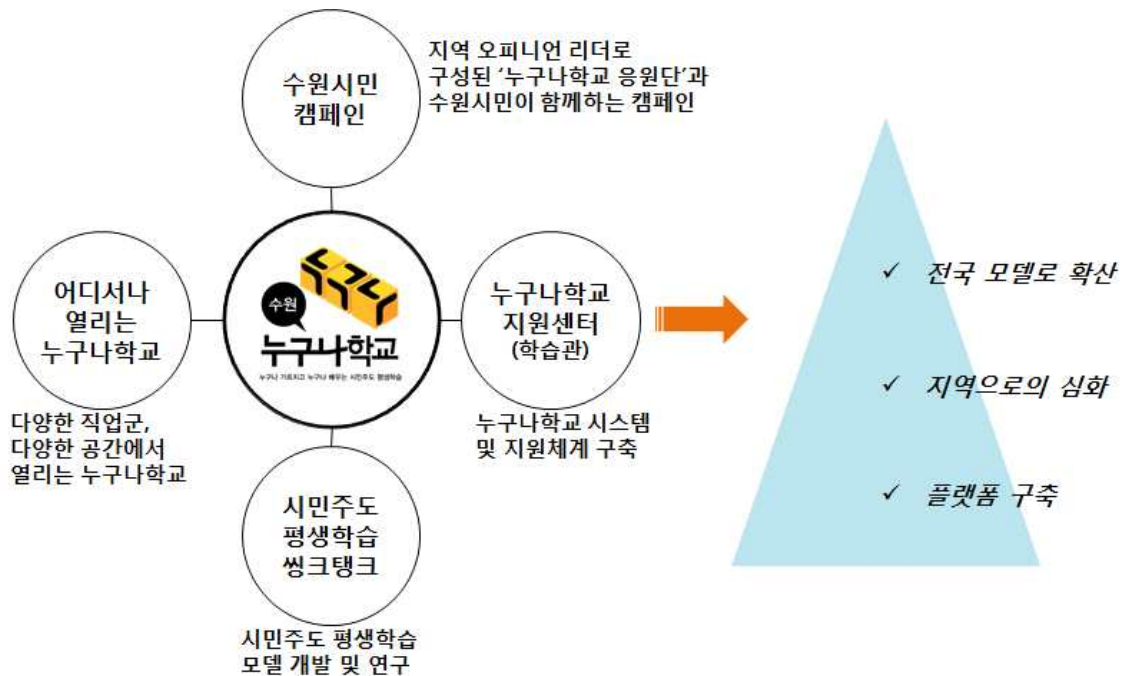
수원시민
캠페인

지역 오피니언 리더로 구성된 '누구나학교 응원단'과 수원시민이 함께하는 캠페인

어디서나
열리는
누구나학교

다양한 직업군, 다양한 공간에서 열리는 누구나학교

누구누구

수원

누구나학교

누구나 가르치고 누구나 배우는 시민주도 평생학습

누구나학교
지원센터
(학습관)

누구나학교 시스템 및 지원체계 구축

시민주도
평생학습
씽크탱크

시민주도 평생학습 모델 개발 및 연구

✓ 전국 모델로 확산

✓ 지역으로의 심화

✓ 플랫폼 구축